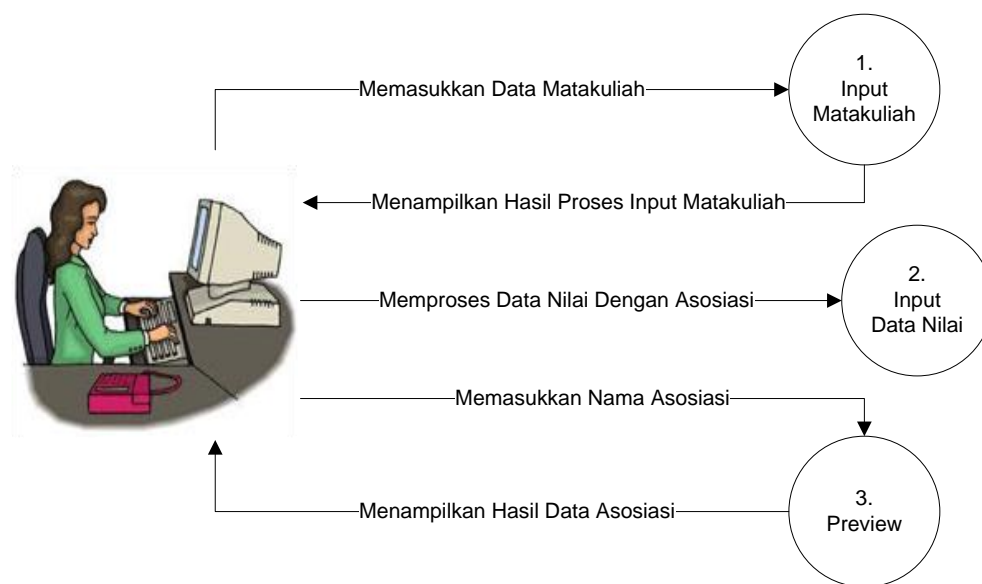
Memasukkan Data Matakuliah

1.
Input
Matakuliah

Menampilkan Hasil Proses Input Matakuliah

Memproses Data Nilai Dengan Asosiasi

2.
Input
Data Nilai

Memasukkan Nama Asosiasi

Menampilkan Hasil Data Asosiasi

3.
Preview